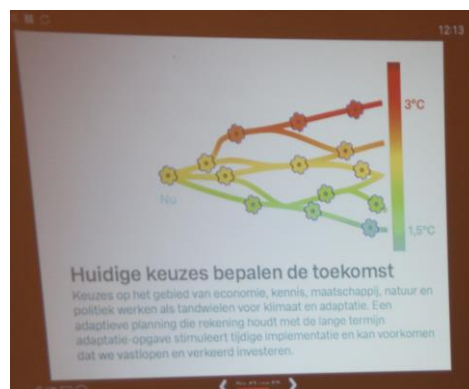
12:13

3°C

Nu

1,5°C

Huidige keuzes bepalen de toekomst

Keuzes op het gebied van economie, kennis, maatschappij, natuur en politiek werken als tandwielen voor klimaat en adaptatie. Een adaptieve planning die rekening houdt met de lange termijn adaptatie-opgave stimuleert tijdige implementatie en kan voorkomen dat we vastlopen en verkeerd investeren.

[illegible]